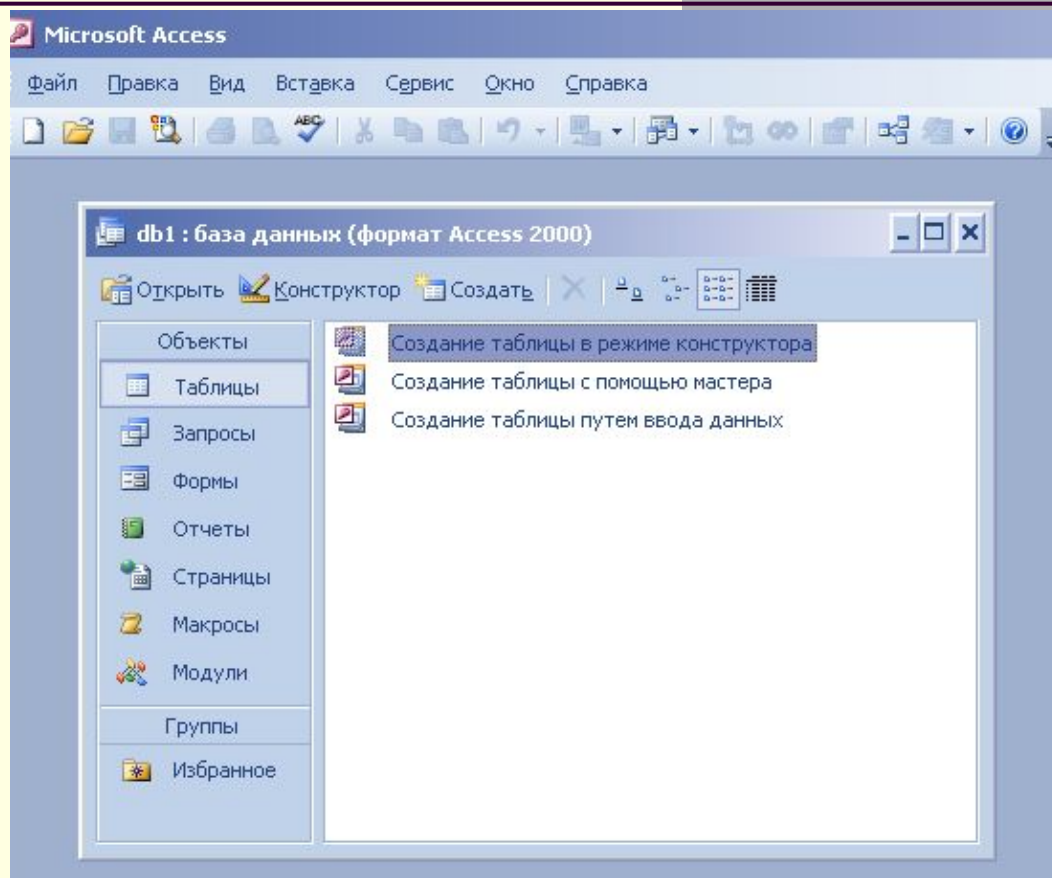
Microsoft Access

Файл Правка Вид Вставка Сервис Окно Справка

db1 : база данных (формат Access 2000)

Открыть Конструктор Создать

Объекты

Таблицы

Запросы

Формы

Отчеты

Страницы

Макросы

Модули

Группы

Избранное

Создание таблицы в режиме конструктора

Создание таблицы с помощью мастера

Создание таблицы путем ввода данных